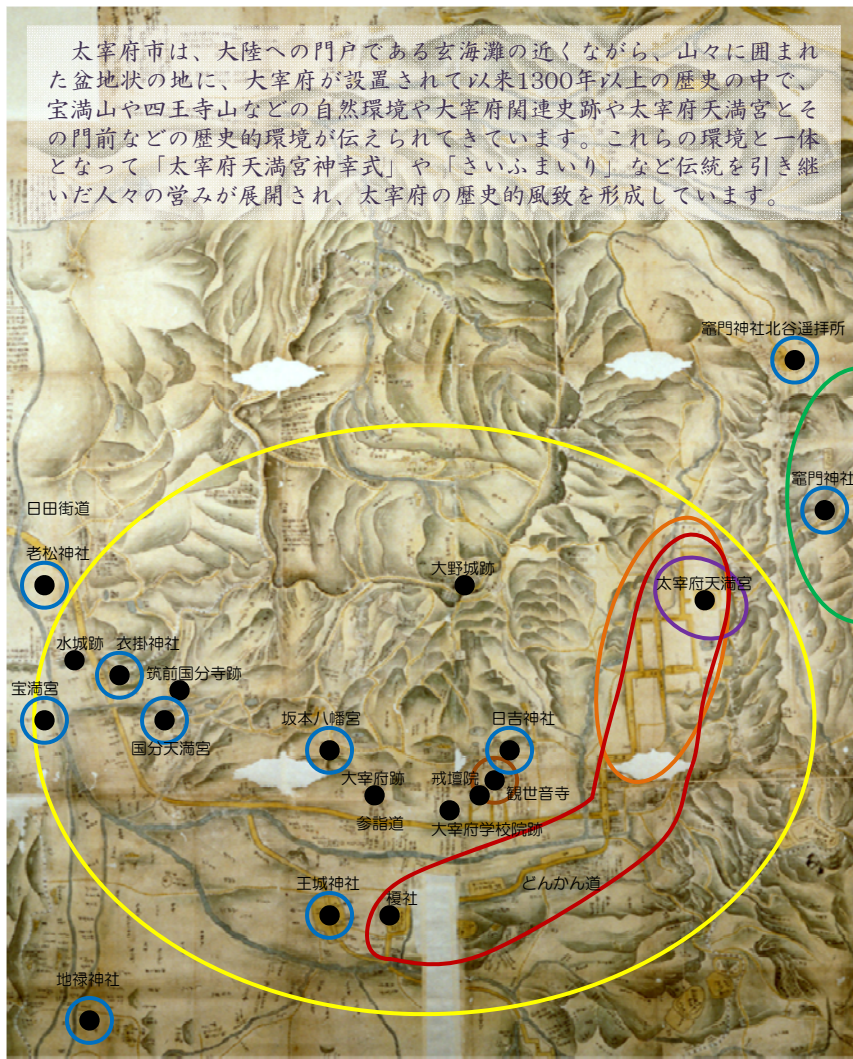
太宰府市は、大陸への門戸である玄海灘の近くながら、山々に囲まれた盆地状の地に、大宰府が設置されて以来1300年以上の歴史の中で、宝満山や四王寺山などの自然環境や大宰府関連史跡や太宰府天満宮とその門前などの歴史的環境が伝えられてきています。これらの環境と一体となって「太宰府天満宮神幸式」や「さいふまいり」など伝統を引き継いだ人々の営みが展開され、太宰府の歴史的風致を形成しています。

竈門神社北谷遥拝所

竈門神社

日田街道

老松神社

大野城跡

太宰府天満宮

水城跡

衣掛神社

筑前国分寺跡

宝満宮

国分天満宮

坂本八幡宮

日吉神社

大宰府跡

戒壇院

観世音寺

参詣道

大宰府学校院跡

とんかん道

王城神社

榎社

地禄神社